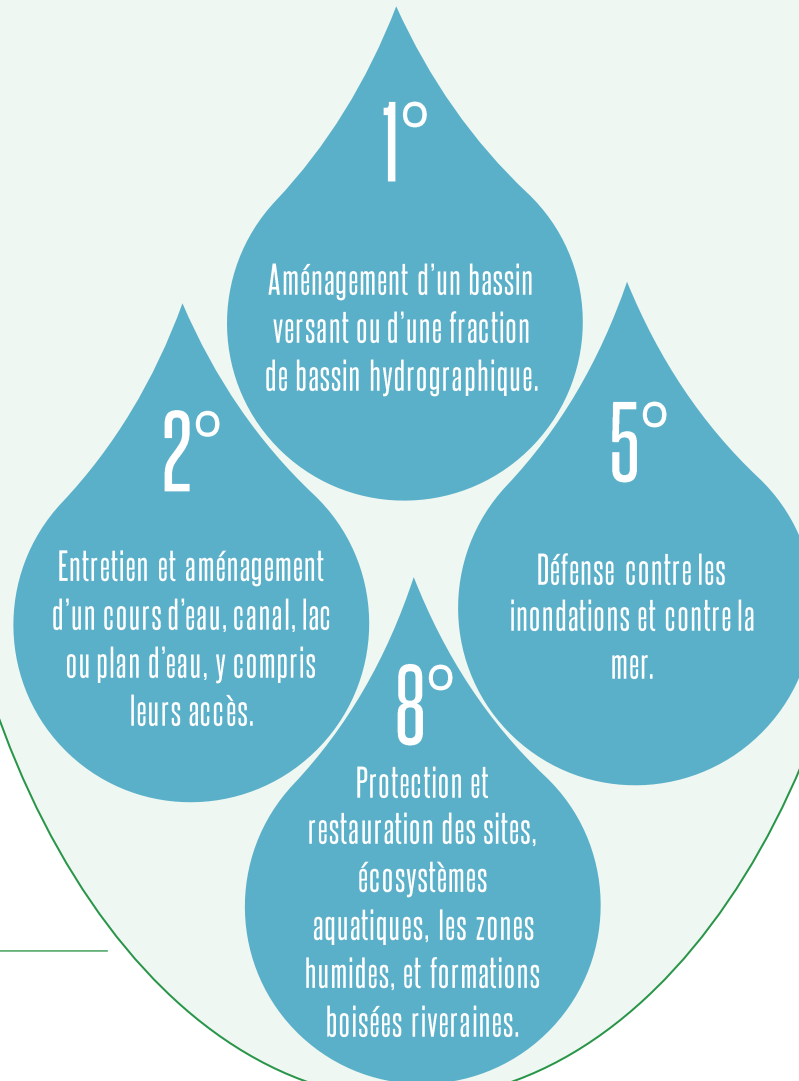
1°

Aménagement d’un bassin versant ou d’une fraction de bassin hydrographique.

2°

Entretien et aménagement d’un cours d’eau, canal, lac ou plan d’eau, y compris leurs accès.

5°

Défense contre les inondations et contre la mer.

8°

Protection et restauration des sites, écosystèmes aquatiques, les zones humides, et formations boisées riveraines.